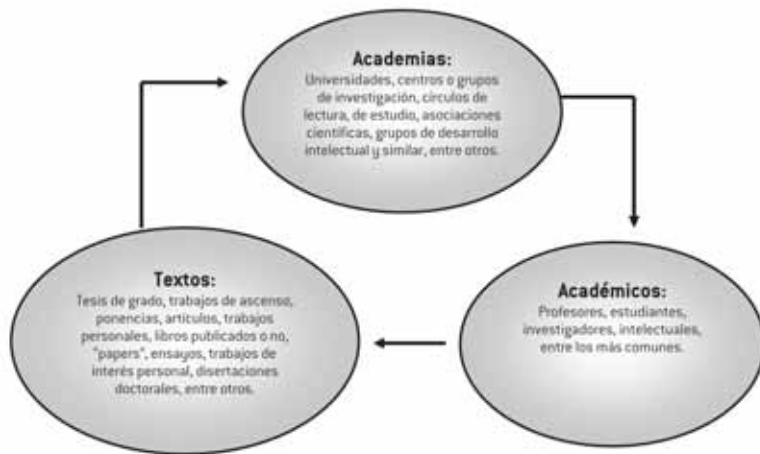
Academias:
Universidades, centros o grupos de investigación, círculos de lectura, de estudio, asociaciones científicas, grupos de desarrollo intelectual y similar, entre otros.

Académicos:
Profesores, estudiantes, investigadores, intelectuales, entre los más comunes.

Textos:
Tesis de grado, trabajos de ascenso, ponencias, artículos, trabajos personales, libros publicados o no, "papers", ensayos, trabajos de interés personal, disertaciones doctorales, entre otros.